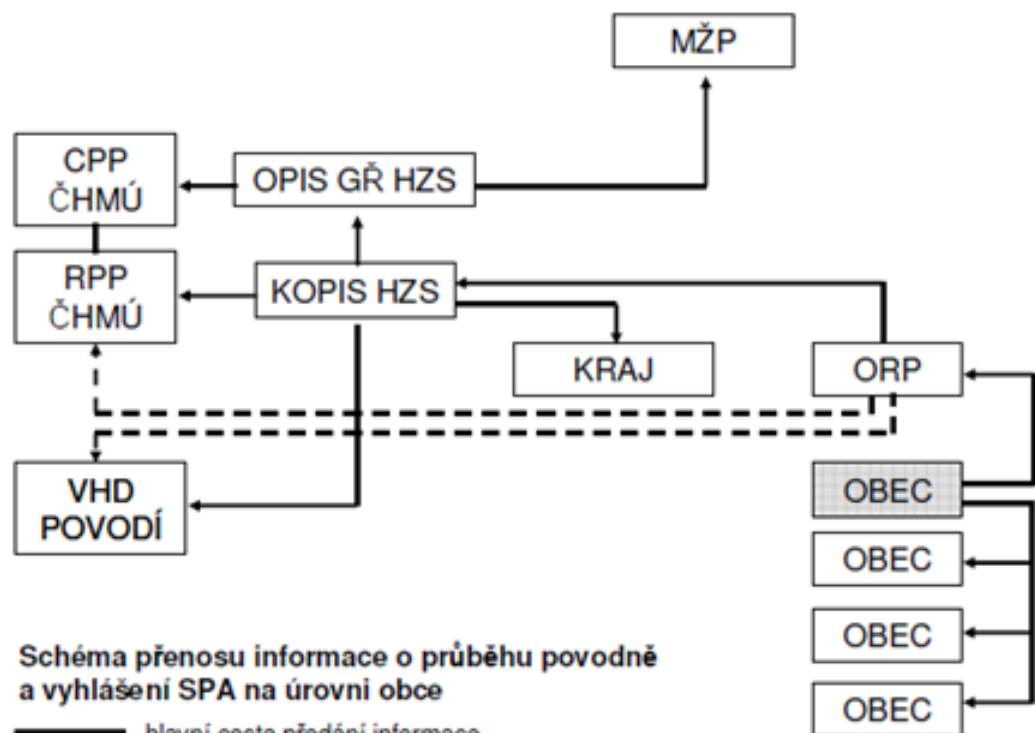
MŽP

CPP
ČHMÚ

OPIS GŘ HZS

RPP
ČHMÚ

KOPIS HZS

KRAJ

ORP

VHD
POVODÍ

OBEC

OBEC

OBEC

OBEC

Schéma přenosu informace o průběhu povodně a vyhlášení SPA na úrovni obce

hlavní cesta předání informace